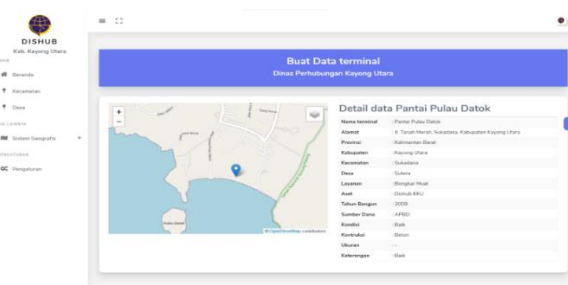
DISHUB
Kab. Kayong Utara

Beranda
Kecamatan
Desa
Sistem Geografis
Pengaturan

Buat Data terminal
Dinas Perhubungan Kayong Utara

Detail data Pantai Pulau Datok

| | |
|---|---|
| Nama terminal | : Pantai Pulau Datok |
| Alamat | : Jl. Tanah Merah, Sukadana, Kabupaten Kayong Utara |
| Provinsi | : Kalimantan Barat |
| Kabupaten | : Kayong Utara |
| Kecamatan | : Sukadana |
| Desa | : Sutera |
| Layanan | : Bongkar Muat |
| Aset | : Dishub KKU |
| Tahun Bangun | : 2008 |
| Sumber Dana | : APBD |
| Kondisi | : Baik |
| Kontruksi | : Beton |
| Ukuran | : - |
| Keterangan | : Baik |

© OpenStreetMap contributors